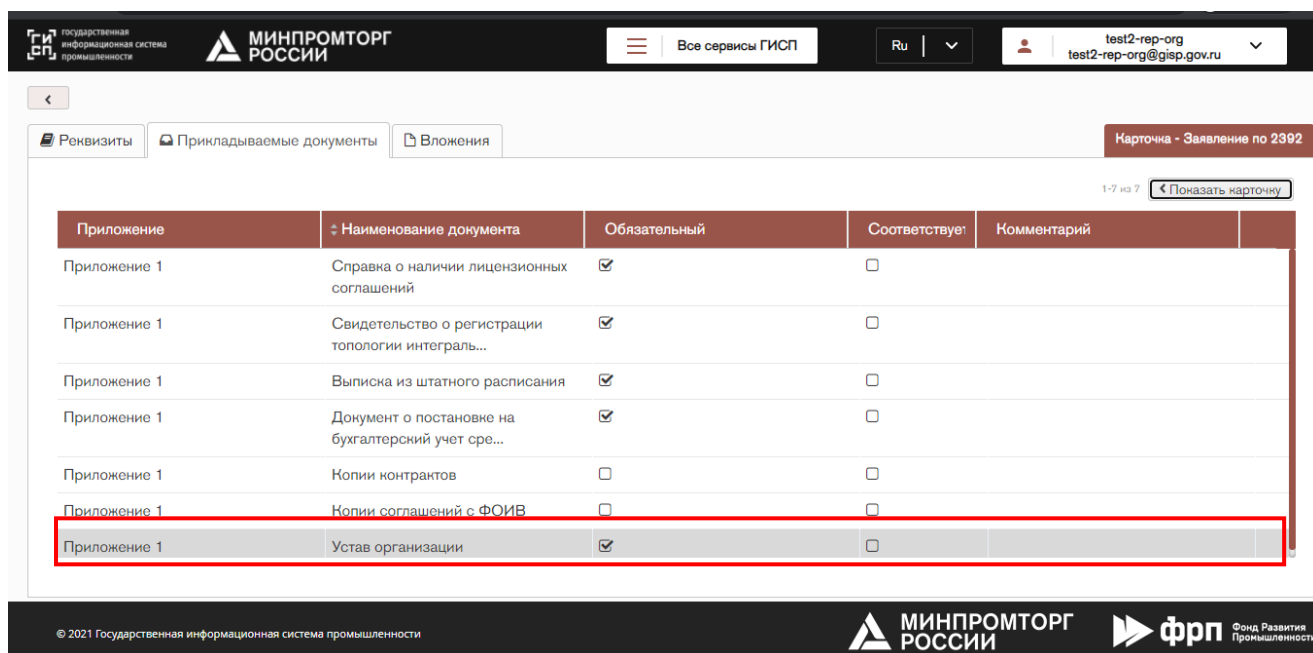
ГИСП Государственная информационная система промышленности

МИНПРОМТОРГ РОССИИ

Все сервисы ГИСП

Ru

test2-rep-org
test2-rep-org@gisp.gov.ru

Реквизиты | Прикладываемые документы | Вложения

Карточка - Заявление по 2392

1-7 из 7 Показать карточку

| Приложение | Наименование документа | Обязательный | Соответствует | Комментарий |
|---|---|---|---|---|
| Приложение 1 | Справка о наличии лицензионных соглашений | ☑ | ☐ | |
| Приложение 1 | Свидетельство о регистрации топологии интеграль... | ☑ | ☐ | |
| Приложение 1 | Выписка из штатного расписания | ☑ | ☐ | |
| Приложение 1 | Документ о постановке на бухгалтерский учет сре... | ☑ | ☐ | |
| Приложение 1 | Копии контрактов | ☐ | ☐ | |
| Приложение 1 | Копии соглашений с ФОИВ | ☐ | ☐ | |
| Приложение 1 | Устав организации | ☑ | ☐ | |

© 2021 Государственная информационная система промышленности

МИНПРОМТОРГ РОССИИ

ФРП Фонд Развития Промышленности